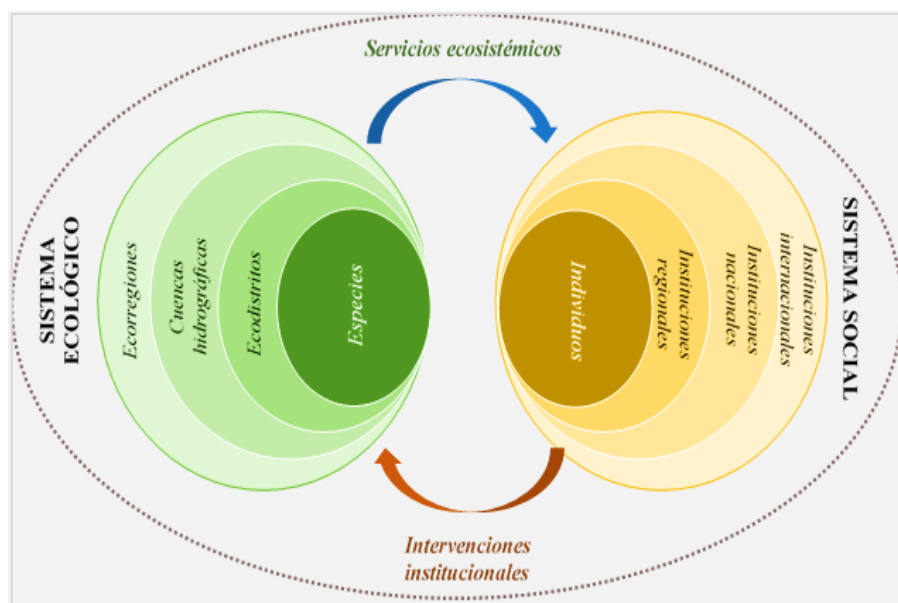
Servicios ecosistémicos

SISTEMA ECOLÓGICO

Ecorregiones

Cuencas hidrográficas

Ecodistritos

Especies

Individuos

Instituciones regionales

Instituciones nacionales

Instituciones internacionales

SISTEMA SOCIAL

Intervenciones institucionales